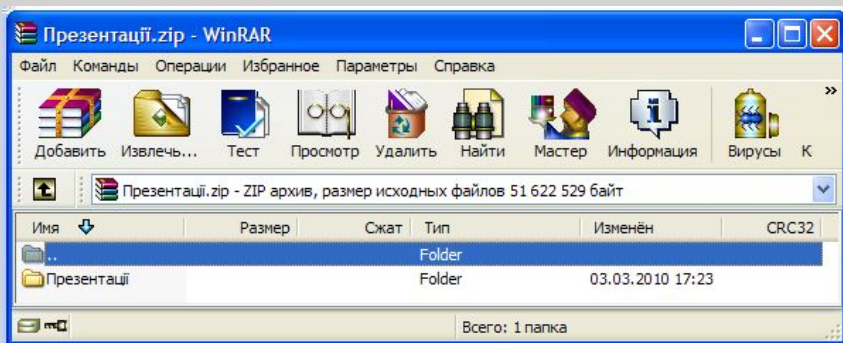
Презентації.zip - WinRAR

Файл Команды Операции Избранное Параметры Справка

Добавить Извлечь... Тест Просмотр Удалить Найти Мастер Информация Вирусы К

Презентації.zip - ZIP архив, размер исходных файлов 51 622 529 байт

| Имя | Размер | Сжат | Тип | Изменён | CRC32 |
|---|---|---|---|---|---|
| .. | | | Folder | | |
| Презентації | | | Folder | 03.03.2010 17:23 | |

Всего: 1 папка